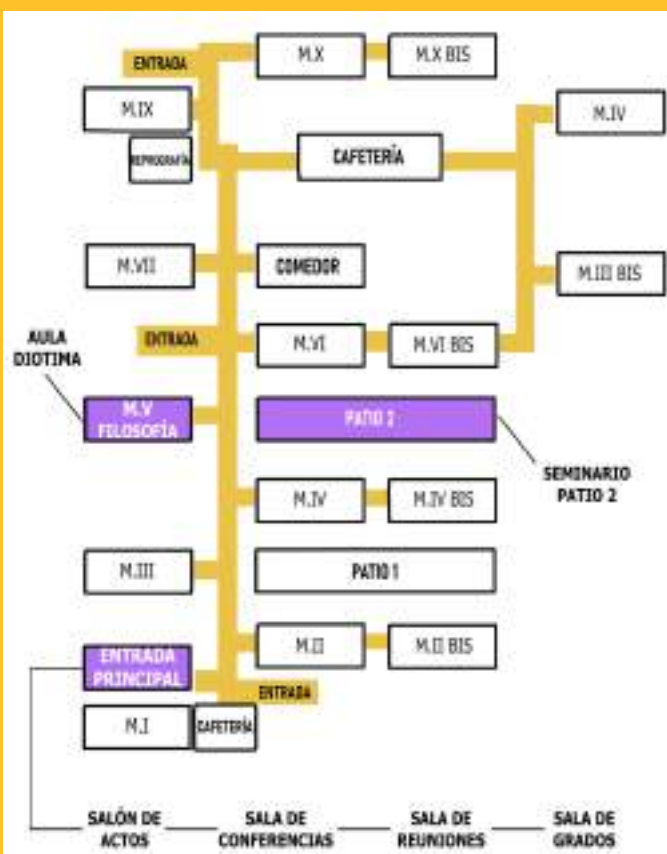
ENTRADA

M.X

M.X BIS

M.IX

REPROGRAFÍA

CAFETERÍA

M.IV

M.VII

COMEDOR

M.III BIS

AULA DIOTIMA

ENTRADA

M.VI

M.VI BIS

M.V FILOSOFÍA

PATIO 2

SEMINARIO PATIO 2

M.IV

M.IV BIS

M.III

PATIO 1

M.II

M.II BIS

ENTRADA PRINCIPAL

ENTRADA

M.I

CAFETERÍA

SALÓN DE ACTOS

SALA DE CONFERENCIAS

SALA DE REUNIONES

SALA DE GRADOS